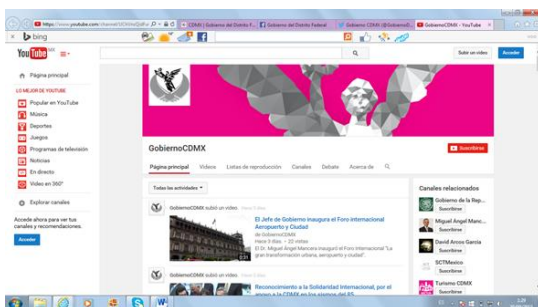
https://www.youtube.com/channel/UCKHnQdRvl
CDMX | Gobierno del Distrito F...
Gobierno del Distrito Federal
Gobierno CDMX (@GobiernoD...
GobiernoCDMX - YouTube
bing
YouTube MX
Subir un video
Acceder
Página principal
LO MEJOR DE YOUTUBE
Popular en YouTube
Música
Deportes
Juegos
Programas de televisión
Noticias
En directo
Video en 360°
Explorar canales
Accede ahora para ver tus canales y recomendaciones.
Acceder
GobiernoCDMX
Suscribirse
Página principal
Videos
Listas de reproducción
Canales
Debate
Acerca de
Todas las actividades
GobiernoCDMX subió un video. Hace 5 días
El Jefe de Gobierno inaugura el Foro internacional Aeropuerto y Ciudad
de GobiernoCDMX
Hace 5 días · 20 vistas
El Dr. Miguel Ángel Mancera inauguró el Foro internacional "La gran transformación urbana, aeropuerto y ciudad".
GobiernoCDMX subió un video. Hace 5 días
Reconocimiento a la Solidaridad Internacional, por el apoyo a la CDMX en los sismos del 85
Canales relacionados
Gobierno de la Rep...
Suscribirse
Miguel Ángel Manc...
Suscribirse
David Arceo García
Suscribirse
SCTMexico
Suscribirse
Turismo CDMX